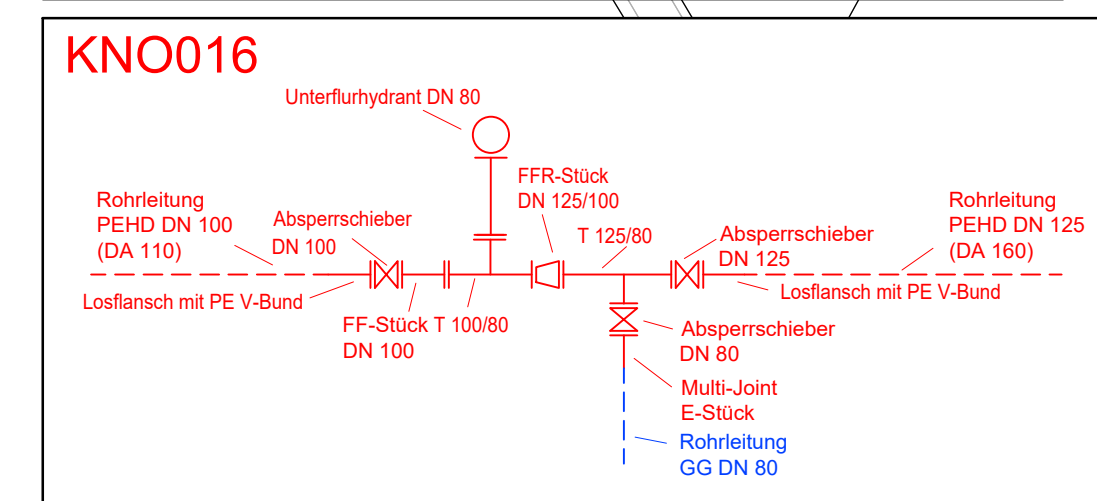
KNO016

Unterflurhydrant DN 80

FFR-Stück DN 125/100

Rohrleitung PEHD DN 100 (DA 110)

Absperrschieber DN 100

T 125/80

Absperrschieber DN 125

Rohrleitung PEHD DN 125 (DA 160)

Losflansch mit PE V-Bund

Losflansch mit PE V-Bund

FF-Stück DN 100

T 100/80

Absperrschieber DN 80

Multi-Joint E-Stück

Rohrleitung GG DN 80